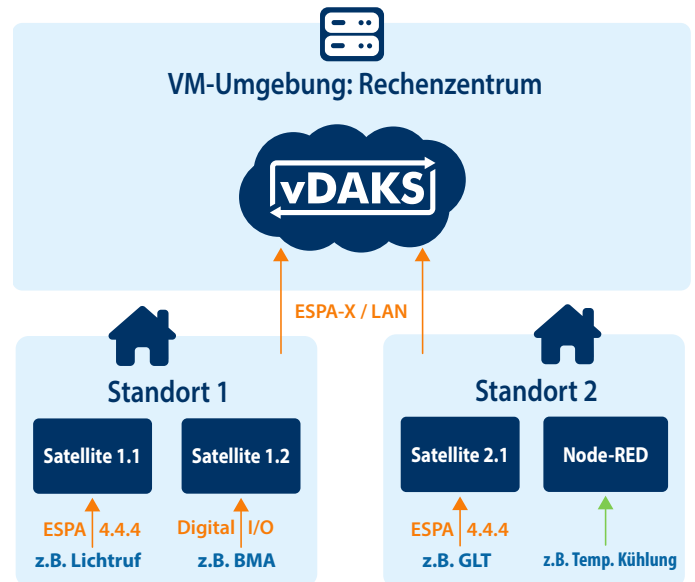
VM-Umgebung: Rechenzentrum

vDAKS

ESPA-X / LAN

Standort 1

Satellite 1.1

Satellite 1.2

ESPA 4.4.4
z.B. Lichtruf

Digital I/O
z.B. BMA

Standort 2

Satellite 2.1

Node-RED

ESPA 4.4.4
z.B. GLT

z.B. Temp. Kühlung